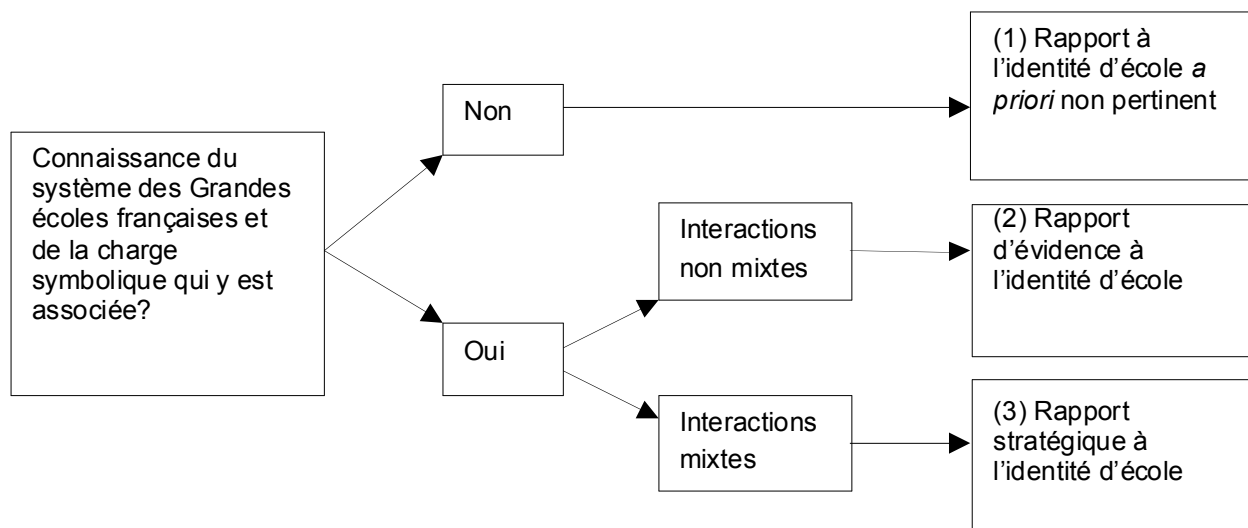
Connaissance du système des Grandes écoles françaises et de la charge symbolique qui y est associée?

Non

(1) Rapport à l'identité d'école *a priori* non pertinent

Oui

Interactions non mixtes

(2) Rapport d'évidence à l'identité d'école

Interactions mixtes

(3) Rapport stratégique à l'identité d'école